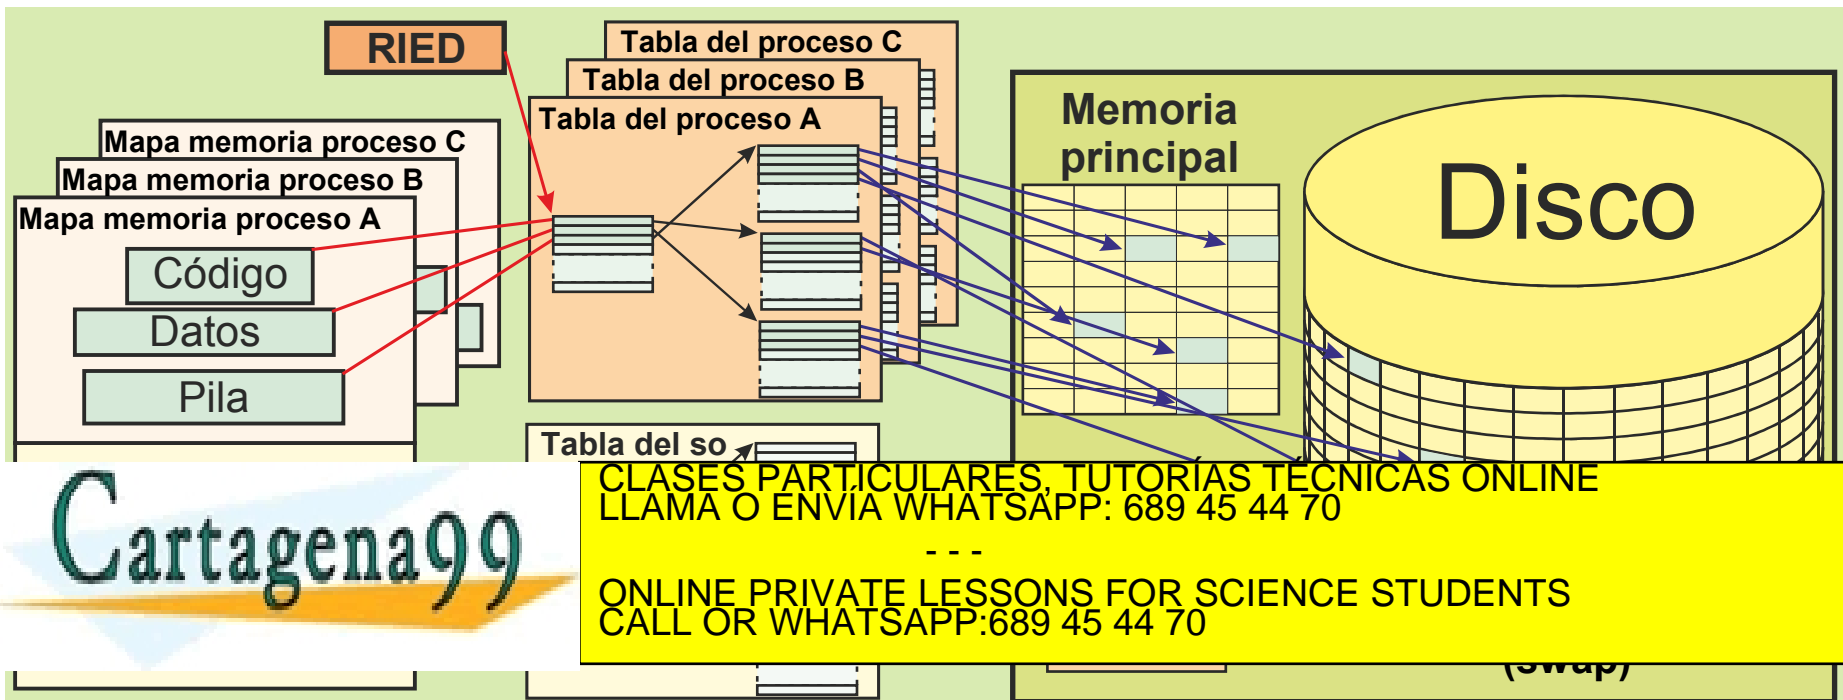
RIED

Tabla del proceso C
Tabla del proceso B
Tabla del proceso A

Mapa memoria proceso C
Mapa memoria proceso B
Mapa memoria proceso A

Código
Datos
Pila

Memoria principal

Disco

Tabla del so

Cartagena99

CLASES PARTICULARES, TUTORÍAS TÉCNICAS ONLINE
LLAMA O ENVÍA WHATSAPP: 689 45 44 70
- - -
ONLINE PRIVATE LESSONS FOR SCIENCE STUDENTS
CALL OR WHATSAPP:689 45 44 70

(swap)